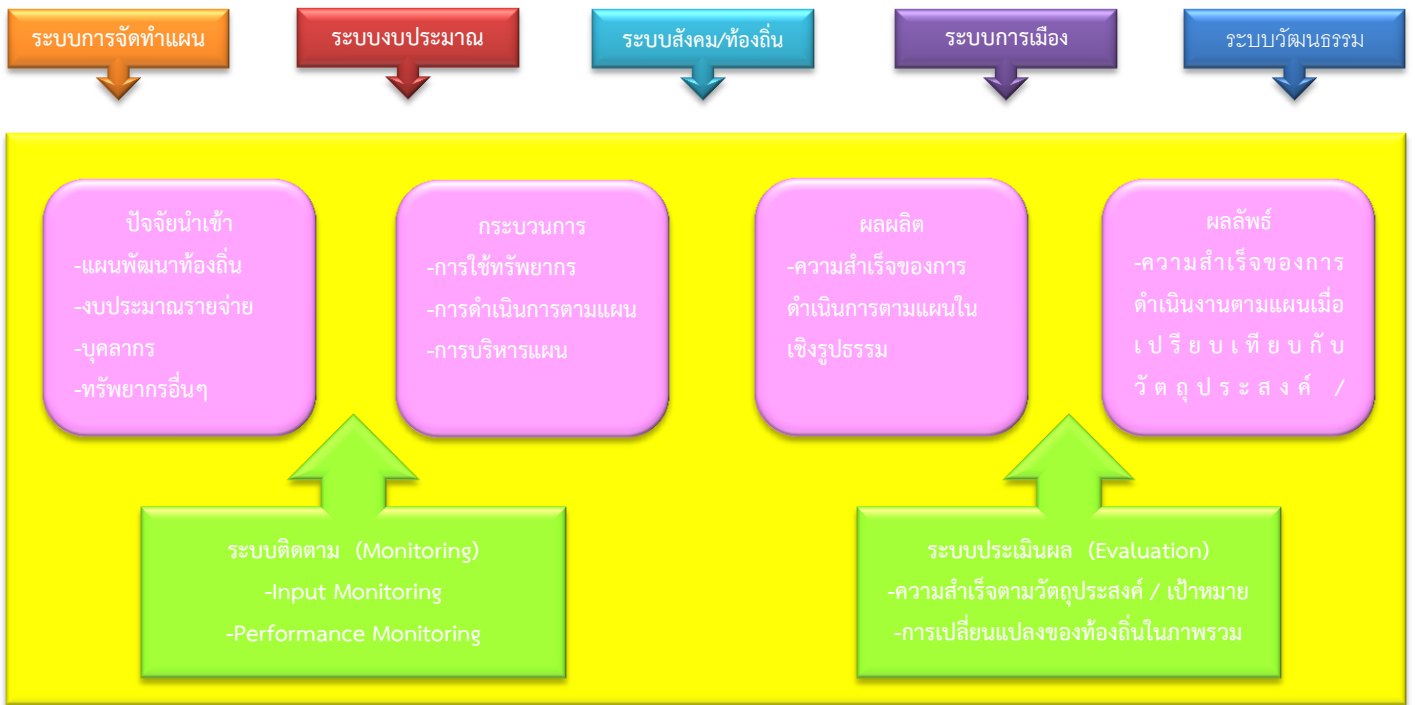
ระบบการจัดทำแผน

ระบบงบประมาณ

ระบบสังคม/ท้องถิ่น

ระบบการเมือง

ระบบวัฒนธรรม

ปัจจัยนำเข้า
-แผนพัฒนาท้องถิ่น
-งบประมาณรายจ่าย
-บุคลากร
-ทรัพยากรอื่นๆ

กระบวนการ
-การใช้ทรัพยากร
-การดำเนินการตามแผน
-การบริหารแผน

ผลผลิต
-ความสำเร็จของการดำเนินการตามแผนในเชิงรูปธรรม

ผลลัพธ์
-ความสำเร็จของการดำเนินงานตามแผนเมื่อเปรียบเทียบกับวัตถุประสงค์ /

ระบบติดตาม (Monitoring)
-Input Monitoring
-Performance Monitoring

ระบบประเมินผล (Evaluation)
-ความสำเร็จตามวัตถุประสงค์ / เป้าหมาย
-การเปลี่ยนแปลงของท้องถิ่นในภาพรวม